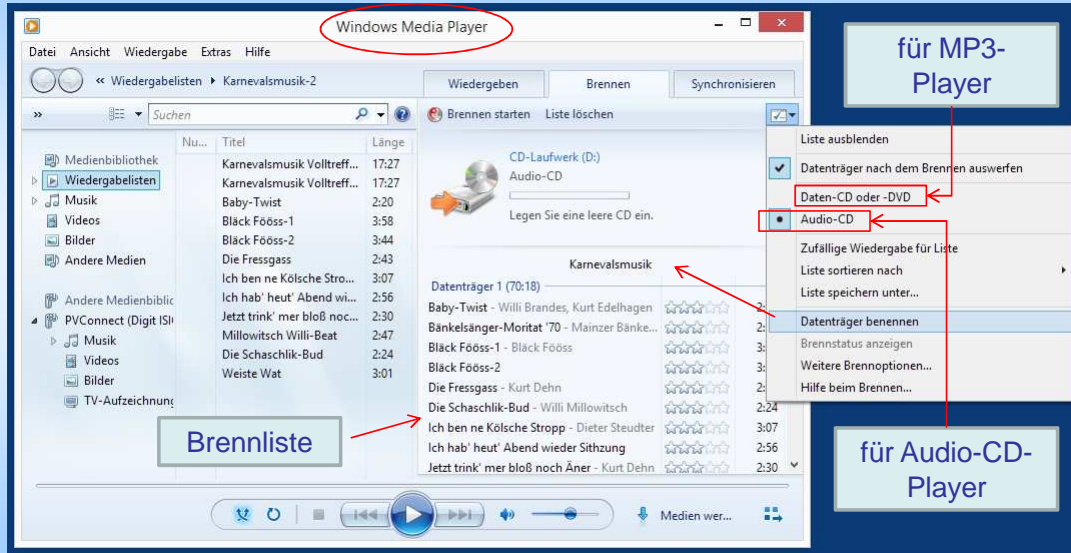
Windows Media Player

Datei Ansicht Wiedergabe Extras Hilfe

« Wiedergabelisten ▸ Karnevalsmusik-2

Wiedergeben Brennen Synchronisieren

Suchen

Brennen starten Liste löschen

Medienbibliothek
Wiedergabelisten
Musik
Videos
Bilder
Andere Medien

Andere Medienbiblic
PVConnect (Digit ISI
Musik
Videos
Bilder
TV-Aufzeichnung

| Nu... | Titel | Länge |
|---|---|---|
| | Karnevalsmusik Volltreff... | 17:27 |
| | Karnevalsmusik Volltreff... | 17:27 |
| | Baby-Twist | 2:20 |
| | Bläck Fööss-1 | 3:58 |
| | Bläck Fööss-2 | 3:44 |
| | Die Fressgass | 2:43 |
| | Ich ben ne Kölsche Stro... | 3:07 |
| | Ich hab' heut' Abend wi... | 2:56 |
| | Jetzt trink' mer bloß noc... | 2:30 |
| | Millowitsch Willi-Beat | 2:47 |
| | Die Schaschlik-Bud | 2:24 |
| | Weiste Wat | 3:01 |

CD-Laufwerk (D:)
Audio-CD

Legen Sie eine leere CD ein.

Karnevalsmusik

Datenträger 1 (70:18)

Baby-Twist - Willi Brandes, Kurt Edelhagen 2:
Bänkelsänger-Moritat '70 - Mainzer Bänke... 2:
Bläck Fööss-1 - Bläck Fööss 3:
Bläck Fööss-2 3:
Die Fressgass - Kurt Dehn 2:
Die Schaschlik-Bud - Willi Millowitsch 2:24
Ich ben ne Kölsche Stropp - Dieter Steudter 3:07
Ich hab' heut' Abend wieder Sithzung 2:56
Jetzt trink' mer bloß noch Äner - Kurt Dehn 2:30

Liste ausblenden
Datenträger nach dem Brennen auswerfen
Daten-CD oder -DVD
Audio-CD
Zufällige Wiedergabe für Liste
Liste sortieren nach
Liste speichern unter...
Datenträger benennen
Brennstatus anzeigen
Weitere Brennoptionen...
Hilfe beim Brennen...

für MP3-Player

für Audio-CD-Player

Brennliste

Medien wer...